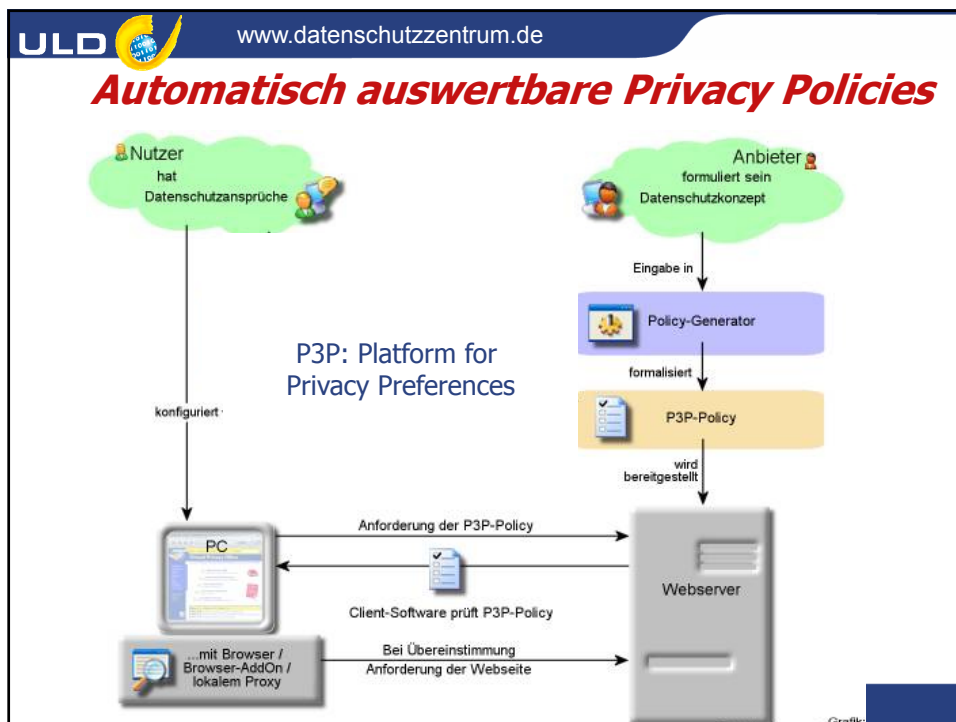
ULD

www.datenschutzzentrum.de

Automatisch auswertbare Privacy Policies

Nutzer hat Datenschutzansprüche

Anbieter formuliert sein Datenschutzkonzept

Eingabe in

Policy-Generator

P3P: Platform for Privacy Preferences

formalisiert

P3P-Policy

konfiguriert

wird bereitgestellt

PC

Anforderung der P3P-Policy

Webserver

Client-Software prüft P3P-Policy

...mit Browser / Browser-AddOn / lokalem Proxy

Bei Übereinstimmung Anforderung der Webseite

Grafik